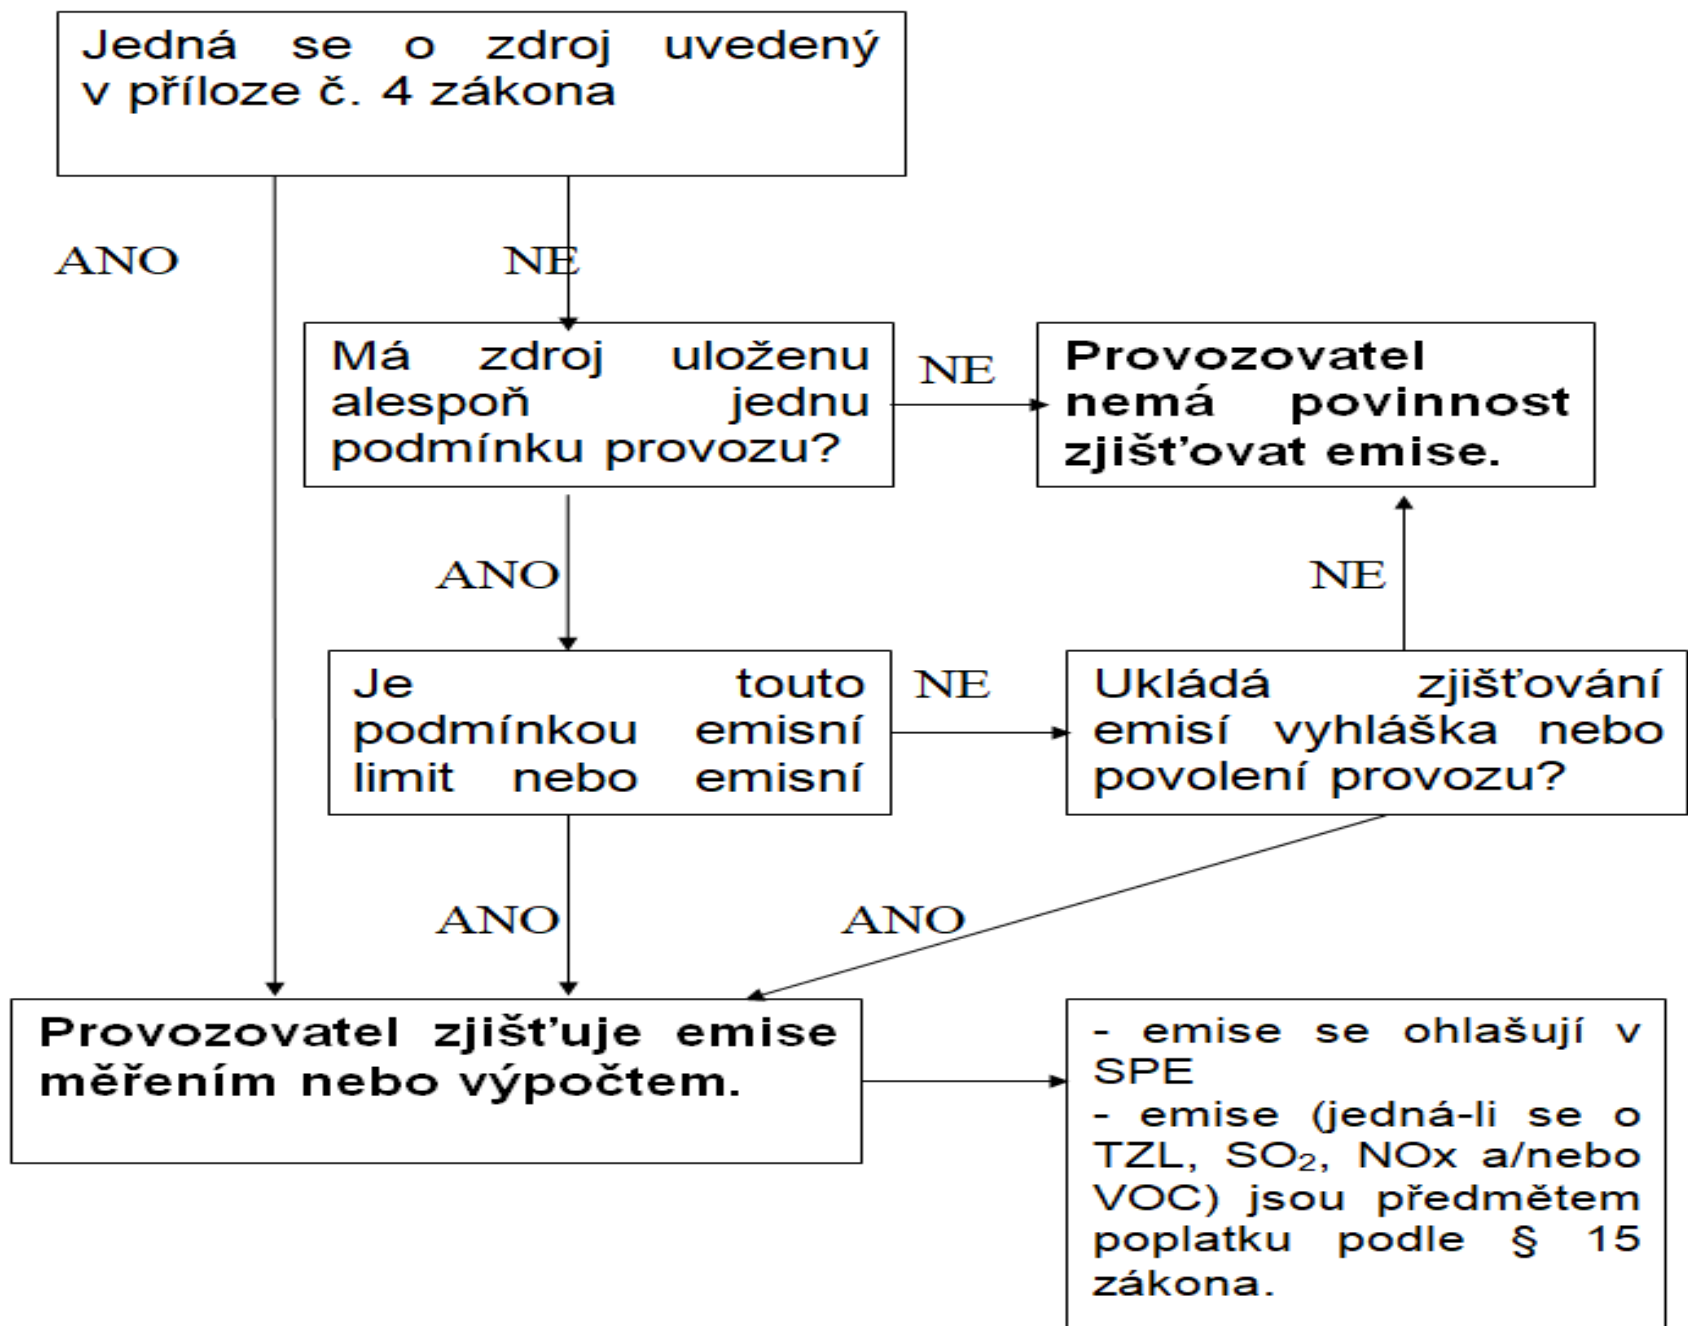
Jedná se o zdroj uvedený v příloze č. 4 zákona

ANO

NE

Má zdroj uloženu alespoň jednu podmínku provozu?

NE

Provozovatel nemá povinnost zjišťovat emise.

ANO

NE

Je touto podmínkou emisní limit nebo emisní

NE

Ukládá zjišťování emisí vyhláška nebo povolení provozu?

ANO

ANO

Provozovatel zjišťuje emise měřením nebo výpočtem.

- emise se ohlašují v SPE
- emise (jedná-li se o TZL, $SO_2$, NOx a/nebo VOC) jsou předmětem poplatku podle § 15 zákona.